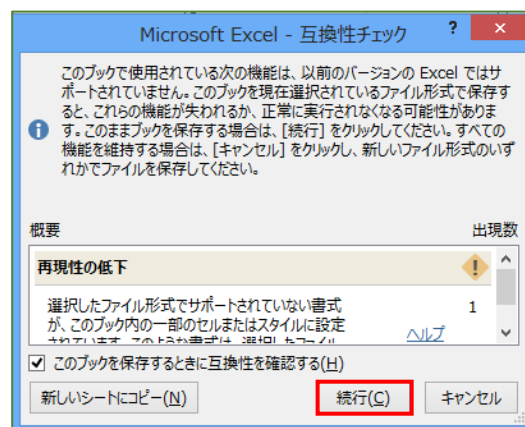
Microsoft Excel - 互換性チェック

?

×

このブックで使用されている次の機能は、以前のバージョンの Excel ではサポートされていません。このブックを現在選択されているファイル形式で保存すると、これらの機能が失われるか、正常に実行されなくなる可能性があります。このままブックを保存する場合は、[続行] をクリックしてください。すべての機能を維持する場合は、[キャンセル] をクリックし、新しいファイル形式のいずれかでファイルを保存してください。

概要

出現数

再現性の低下

選択したファイル形式でサポートされていない書式が、このブック内の一部のセルまたはスタイルに設定されています。このような書式は、選択したファイル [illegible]

1

ヘルプ

このブックを保存するときに互換性を確認する(H)

新しいシートにコピー(N)

続行(C)

キャンセル